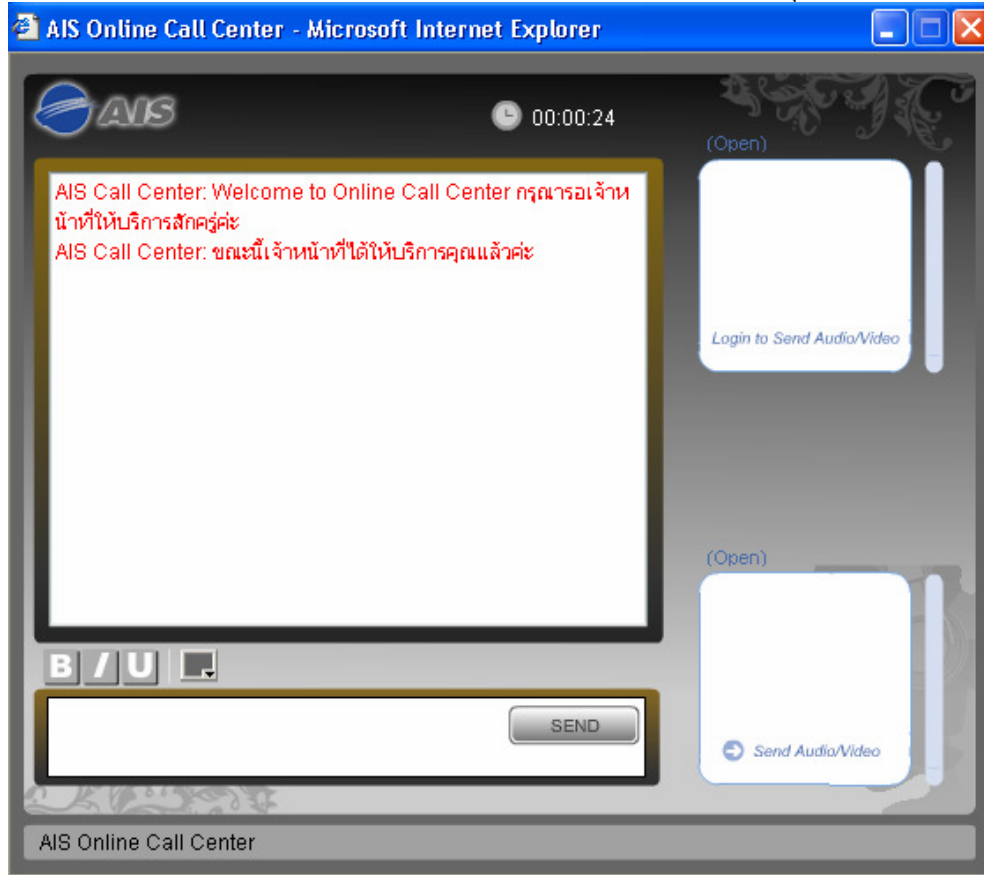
AIS Online Call Center - Microsoft Internet Explorer

AIS

00:00:24

AIS Call Center: Welcome to Online Call Center กรุณารอเจ้าหน้าที่ให้บริการสักครู่ค่ะ
AIS Call Center: ขณะนี้เจ้าหน้าที่ได้ให้บริการคุณแล้วค่ะ

B I U

SEND

(Open)

Login to Send Audio/Video

(Open)

Send Audio/Video

AIS Online Call Center